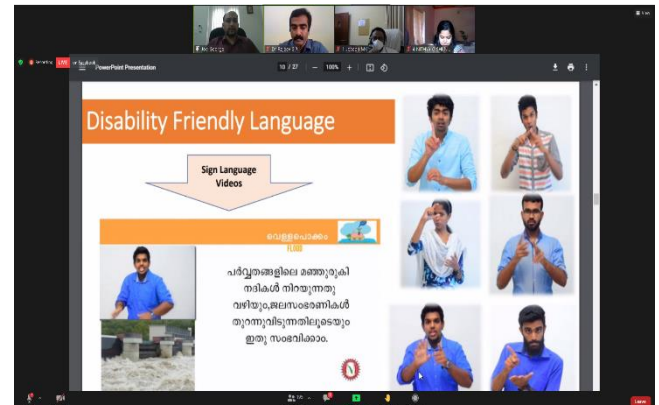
LIVE

PowerPoint Presentation

10 / 27 | — 100% + |

Disability Friendly Language

Sign Language Videos

വെള്ളപ്പൊക്കം

പർവ്വതങ്ങളിലെ മഞ്ഞുരുകി നദികൾ നിറയുന്നതു വഴിയും,ജലസംഭരണികൾ തുറന്നുവിടുന്നതിലൂടെയും ഇതു സംഭവിക്കാം.